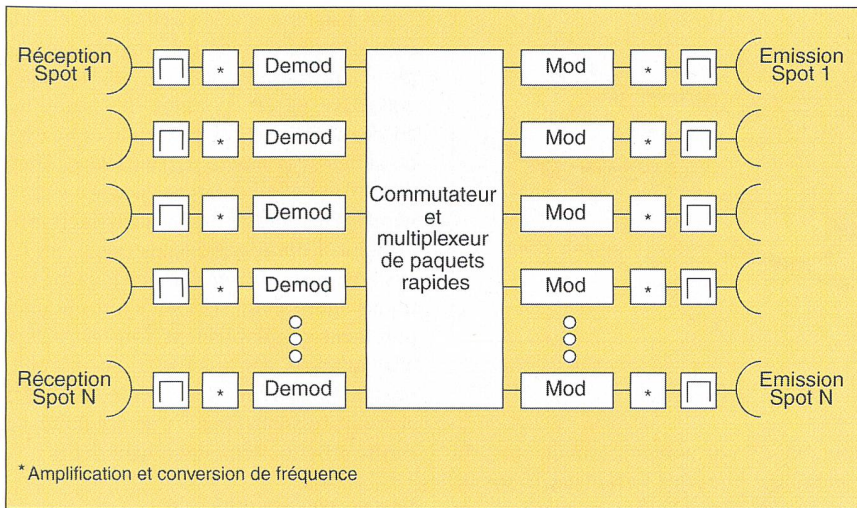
Réception Spot 1

*

Demod

Mod

*

Emission Spot 1

*

Demod

Mod

*

*

Demod

Commutateur et multiplexeur de paquets rapides

Mod

*

*

Demod

Mod

*

Réception Spot N

*

Demod

Mod

*

Emission Spot N

*Amplification et conversion de fréquence